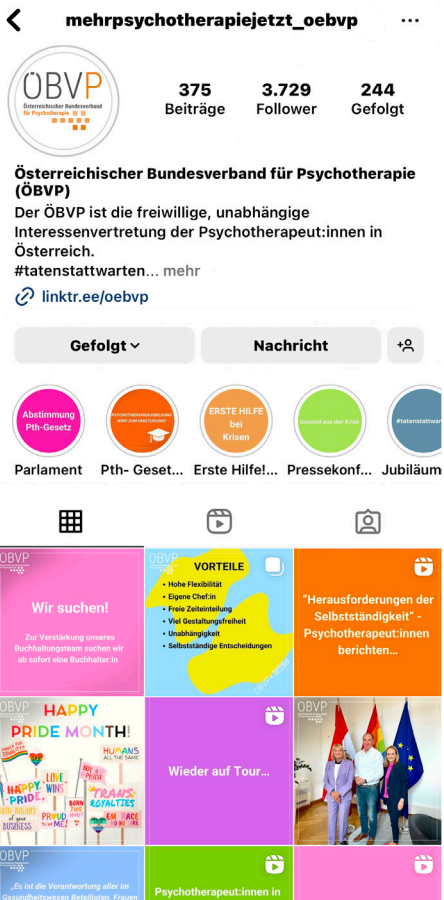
mehrpsychotherapiejetzt_oebvp

ÖBVP
Österreichischer Bundesverband für Psychotherapie

375 Beiträge
3.729 Follower
244 Gefolgt

Österreichischer Bundesverband für Psychotherapie (ÖBVP)
Der ÖBVP ist die freiwillige, unabhängige Interessenvertretung der Psychotherapeut:innen in Österreich.
#tatenstattwarten... mehr

linktr.ee/oebvp

Gefolgt
Nachricht

Abstimmung Pth-Gesetz
Parlament

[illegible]
Pth- Geset...

ERSTE HILFE bei Krisen
Erste Hilfe!...

Gesund aus der Krise
Pressekonf...

#tatenstattwarten
Jubiläum

ÖBVP
Wir suchen!
Zur Verstärkung unseres Buchhaltungsteam suchen wir ab sofort eine Buchhalter:in

VORTEILE
Hohe Flexibilität
Eigene Chef:in
Freie Zeiteinteilung
Viel Gestaltungsfreiheit
Unabhängigkeit
Selbstständige Entscheidungen

"Herausforderungen der Selbstständigkeit" - Psychotherapeut:innen berichten...

ÖBVP
HAPPY PRIDE MONTH!
HUMANS ALL THE SAME
LOVE WINS
HAPPY PRIDE
BORN THIS WAY
TRANS ROYALTIES
PROUD TO BE ME!

Wieder auf Tour...

ÖBVP
„Es ist die Verantwortung aller im Gesundheitswesen Beteiligten, Frauen

Psychotherapeut:innen in